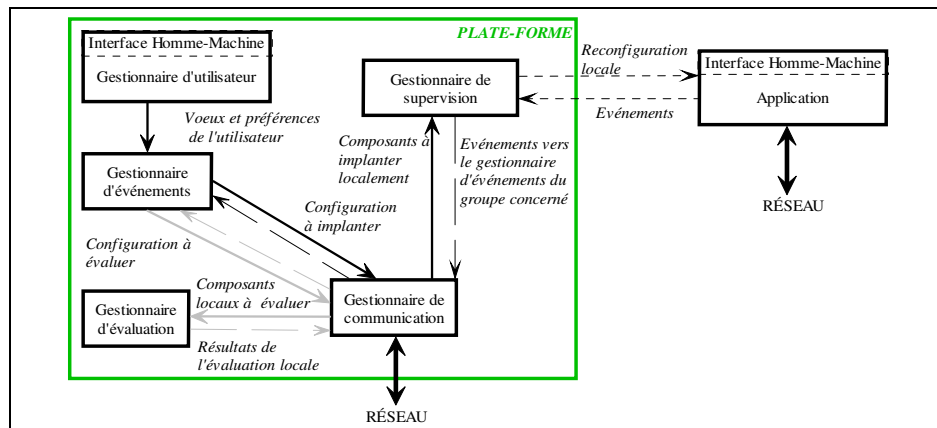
PLATE-FORME

Interface Homme-Machine

Gestionnaire d'utilisateur

Voeux et préférences de l'utilisateur

Gestionnaire d'événements

Configuration à évaluer

Gestionnaire d'évaluation

Composants locaux à évaluer

Résultats de l'évaluation locale

Configuration à implanter

Gestionnaire de supervision

Composants à implanter localement

Evénements vers le gestionnaire d'événements du groupe concerné

Gestionnaire de communication

RÉSEAU

Reconfiguration locale

Evénements

Interface Homme-Machine

Application

RÉSEAU